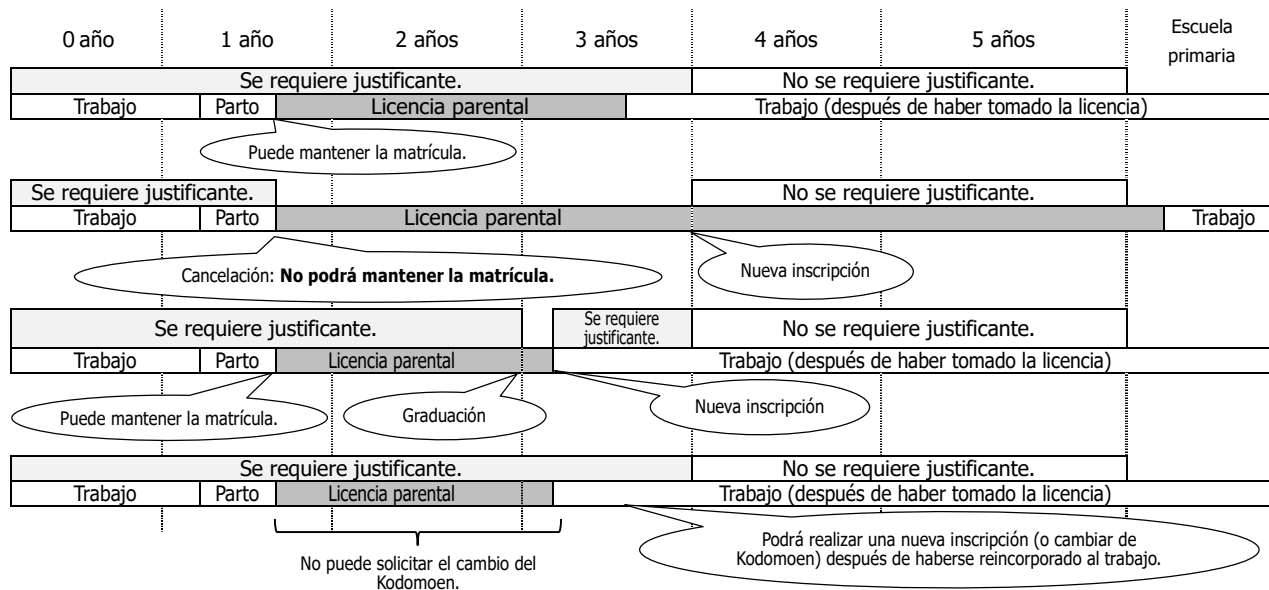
0 año | 1 año | 2 años | 3 años | 4 años | 5 años | Escuela primaria

Se requiere justificante.
No se requiere justificante.
Trabajo
Parto
Licencia parental
Trabajo (después de haber tomado la licencia)
Puede mantener la matrícula.

Se requiere justificante.
No se requiere justificante.
Trabajo
Parto
Licencia parental
Trabajo
Cancelación: **No podrá mantener la matrícula.**
Nueva inscripción

Se requiere justificante.
Se requiere justificante.
No se requiere justificante.
Trabajo
Parto
Licencia parental
Trabajo (después de haber tomado la licencia)
Puede mantener la matrícula.
Graduación
Nueva inscripción

Se requiere justificante.
No se requiere justificante.
Trabajo
Parto
Licencia parental
Trabajo (después de haber tomado la licencia)
No puede solicitar el cambio del Kodomoen.
Podrá realizar una nueva inscripción (o cambiar de Kodomoen) después de haberse reincorporado al trabajo.